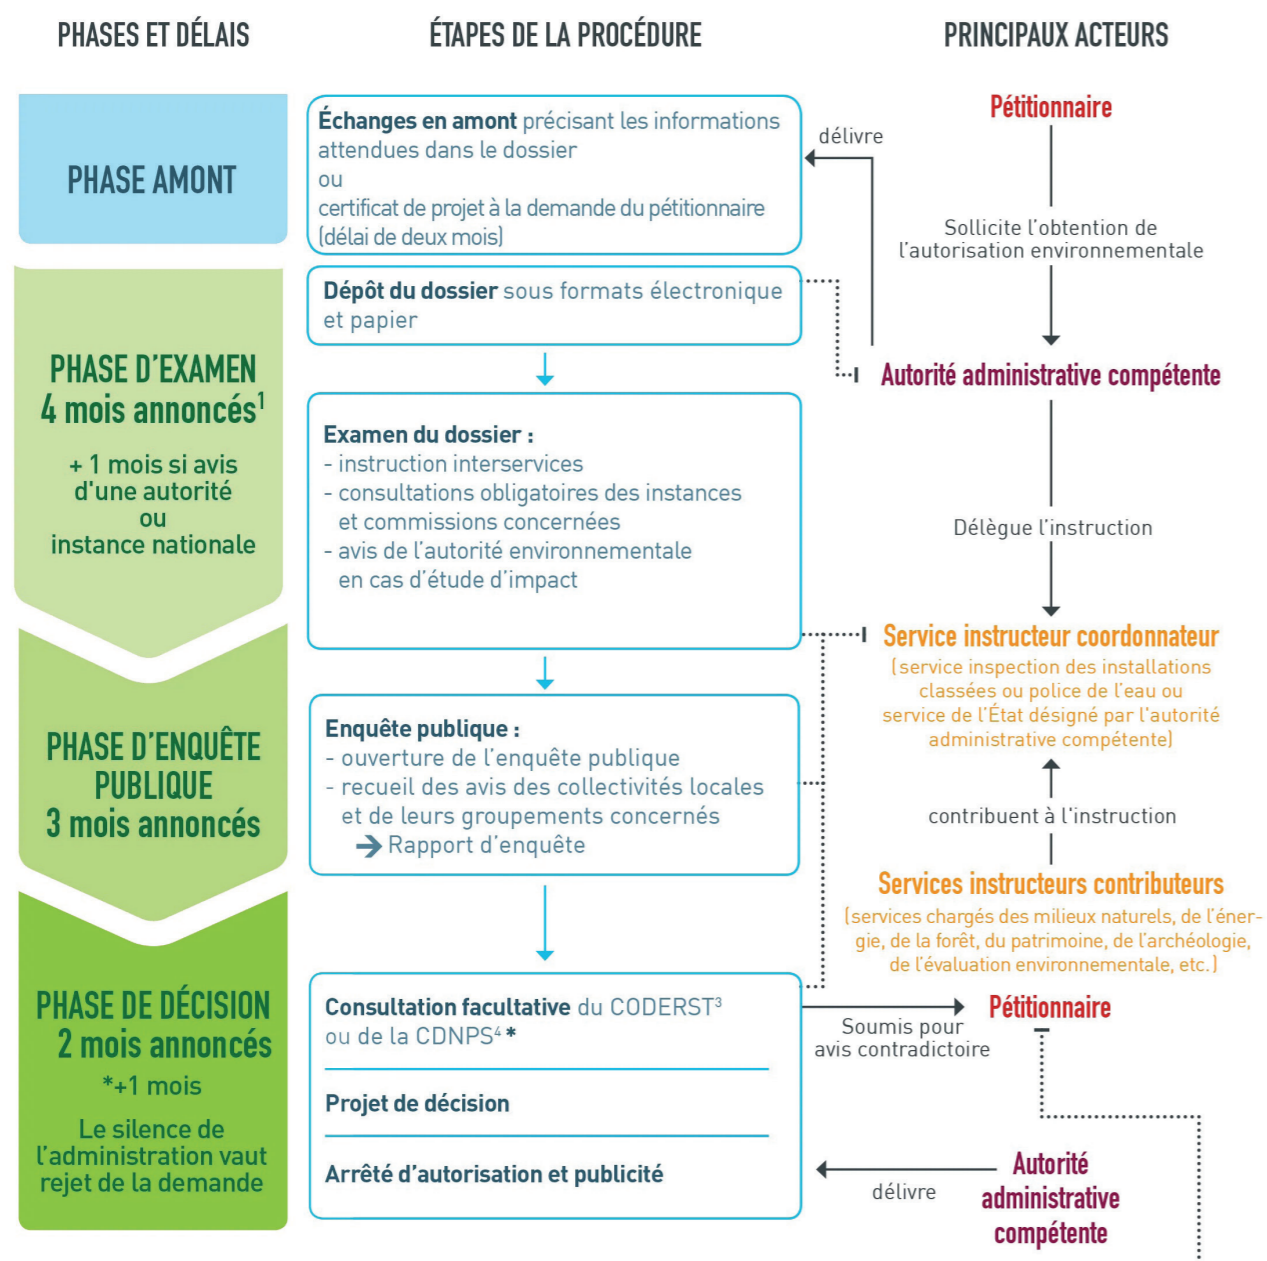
PHASES ET DÉLAIS

ÉTAPES DE LA PROCÉDURE

PRINCIPAUX ACTEURS

PHASE AMONT

Échanges en amont précisant les informations attendues dans le dossier
ou
certificat de projet à la demande du pétitionnaire (délai de deux mois)

délivre

Pétitionnaire

Sollicite l'obtention de l'autorisation environnementale

PHASE D'EXAMEN
4 mois annoncés$^1$

+ 1 mois si avis d'une autorité ou instance nationale

Dépôt du dossier sous formats électronique et papier

Autorité administrative compétente

Examen du dossier :
- instruction interservices
- consultations obligatoires des instances et commissions concernées
- avis de l'autorité environnementale en cas d'étude d'impact

Délègue l'instruction

Service instructeur coordonnateur
(service inspection des installations classées ou police de l'eau ou service de l'État désigné par l'autorité administrative compétente)

PHASE D'ENQUÊTE PUBLIQUE
3 mois annoncés

Enquête publique :
- ouverture de l'enquête publique
- recueil des avis des collectivités locales et de leurs groupements concernés
→ Rapport d'enquête

contribuent à l'instruction

Services instructeurs contributeurs
(services chargés des milieux naturels, de l'énergie, de la forêt, du patrimoine, de l'archéologie, de l'évaluation environnementale, etc.)

PHASE DE DÉCISION
2 mois annoncés
*+1 mois
Le silence de l'administration vaut rejet de la demande

Consultation facultative du CODERST$^3$ ou de la CDNPS$^4$ *

Soumis pour avis contradictoire

Pétitionnaire

Projet de décision

Arrêté d'autorisation et publicité

délivre

Autorité administrative compétente